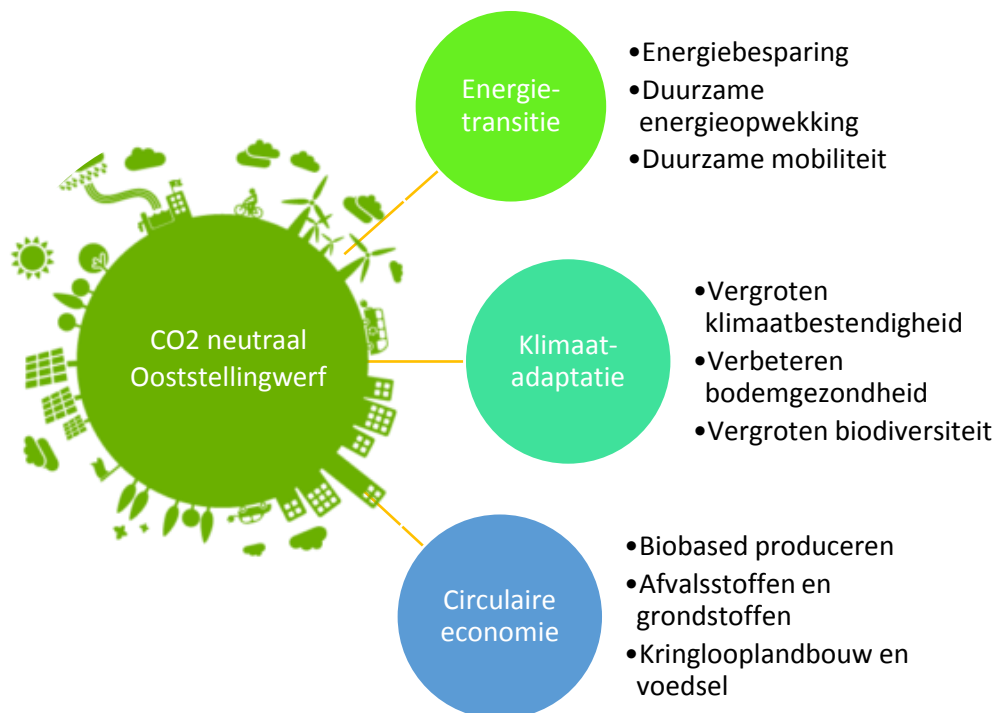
CO2 neutraal Ooststellingwerf

Energietransitie

•Energiebesparing
•Duurzame energieopwekking
•Duurzame mobiliteit

Klimaatadaptatie

•Vergroten klimaatbestendigheid
•Verbeteren bodemgezondheid
•Vergroten biodiversiteit

Circulaire economie

•Biobased produceren
•Afvalsstoffen en grondstoffen
•Kringlooplandbouw en voedsel